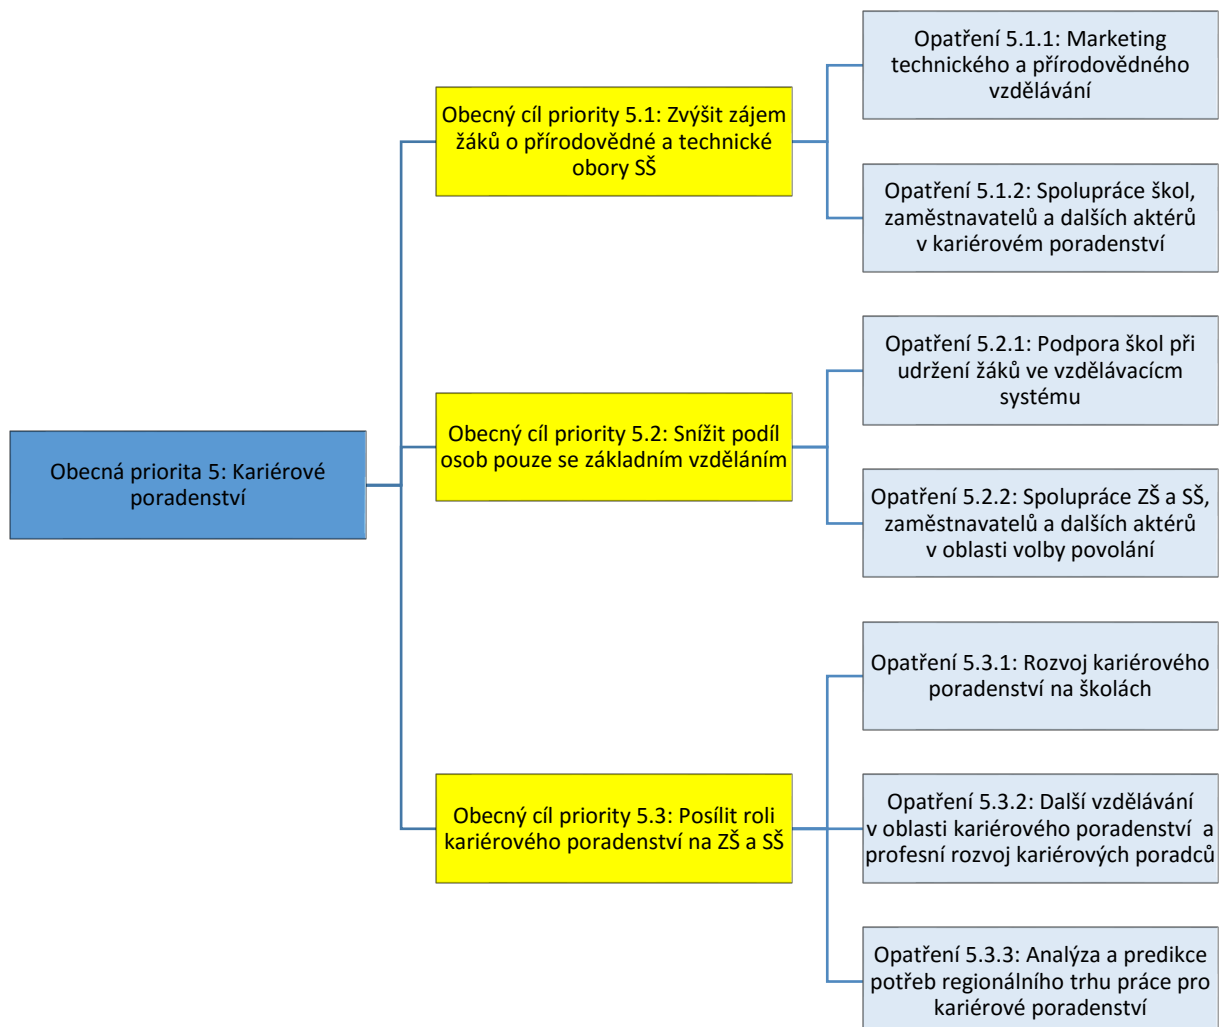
Obecná priorita 5: Kariérové poradenství

Obecný cíl priority 5.1: Zvýšit zájem žáků o přírodovědné a technické obory SŠ

Opatření 5.1.1: Marketing technického a přírodovědného vzdělávání

Opatření 5.1.2: Spolupráce škol, zaměstnavatelů a dalších aktérů v kariérovém poradenství

Obecný cíl priority 5.2: Snížit podíl osob pouze se základním vzděláním

Opatření 5.2.1: Podpora škol při udržení žáků ve vzdělávacícm systému

Opatření 5.2.2: Spolupráce ZŠ a SŠ, zaměstnavatelů a dalších aktérů v oblasti volby povolání

Obecný cíl priority 5.3: Posílit roli kariérového poradenství na ZŠ a SŠ

Opatření 5.3.1: Rozvoj kariérového poradenství na školách

Opatření 5.3.2: Další vzdělávání v oblasti kariérového poradenství a profesní rozvoj kariérových poradců

Opatření 5.3.3: Analýza a predikce potřeb regionálního trhu práce pro kariérové poradenství